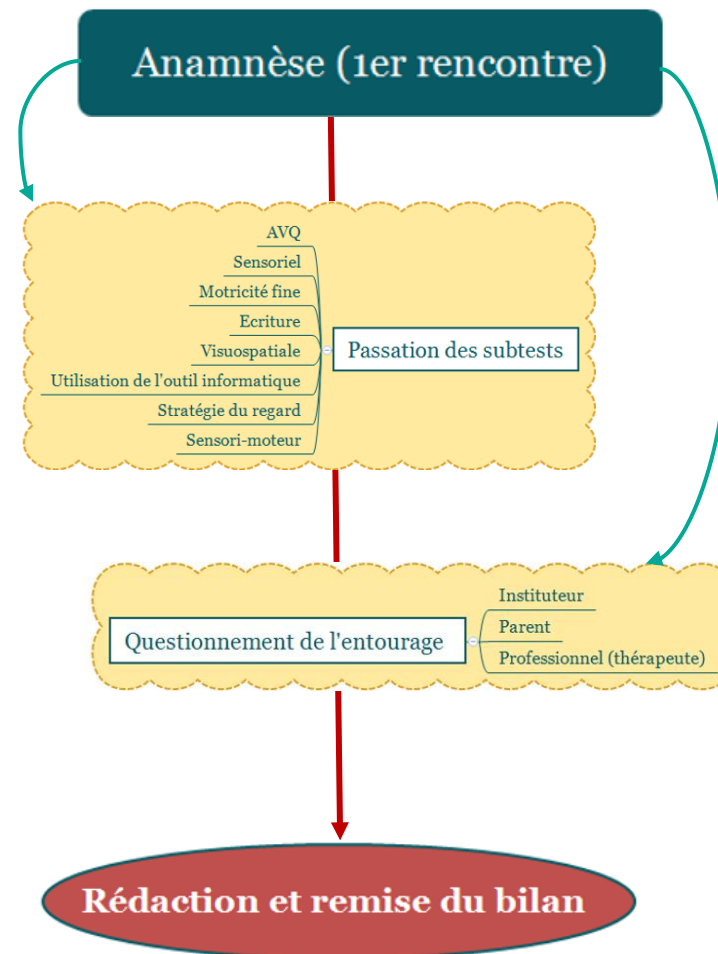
Anamnèse (1er rencontre)

AVQ
Sensoriel
Motricité fine
Ecriture
Visuospatiale
Utilisation de l'outil informatique
Stratégie du regard
Sensori-moteur

Passation des subtests

Questionnement de l'entourage

Instituteur
Parent
Professionnel (thérapeute)

Rédaction et remise du bilan